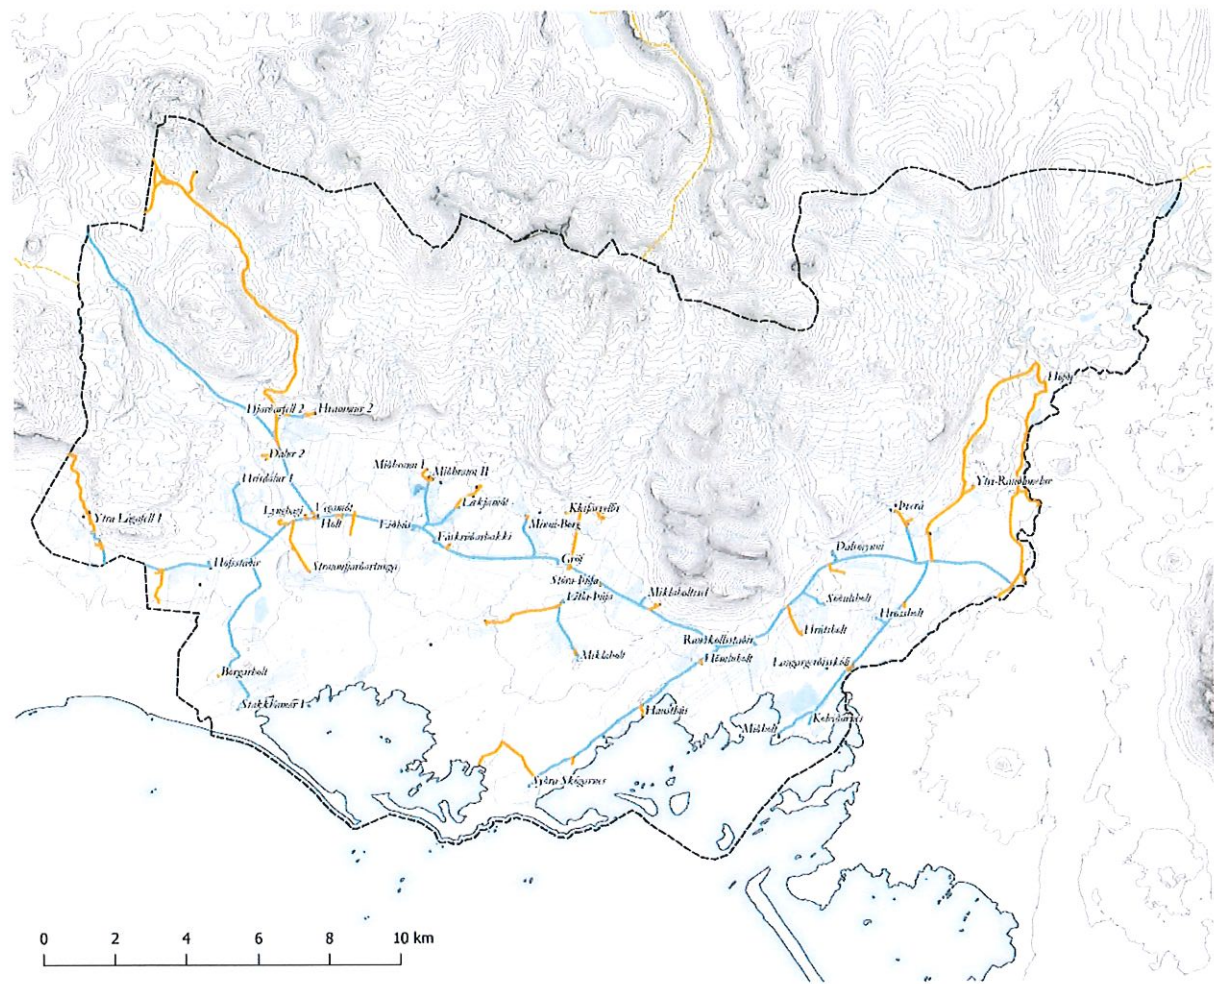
Hjarðarfell 2
Hraunsmúli 2
Dalur 2
Heiðdalur 1
Miðhraun I
Miðhraun II
Lækjamót
Ytra Lágafell 1
Lynghagi
Vegamót
Holt
Fáskrúð
Fáskrúðarbakki
Minni-Borg
Kleifárvellir
Hofsstaðir
Straumfjarðartunga
Gröf
Stóra-Þúfa
Litla-Þúfa
Miklaholtssel
Miklaholt
Bergarholt
Stakkhamar 1
Rauðkollsstaðir
Hausthús
Syðra Skógarnes
Hraunholt
Hrútsholt
Langaholtsbúð
Dalsmynni
Ytri-Rauðamelur
Hítará
Hrossholt
Skógarholt
Múlaholt
Kolviðarnes
Höfði
0
2
4
6
8
10 km